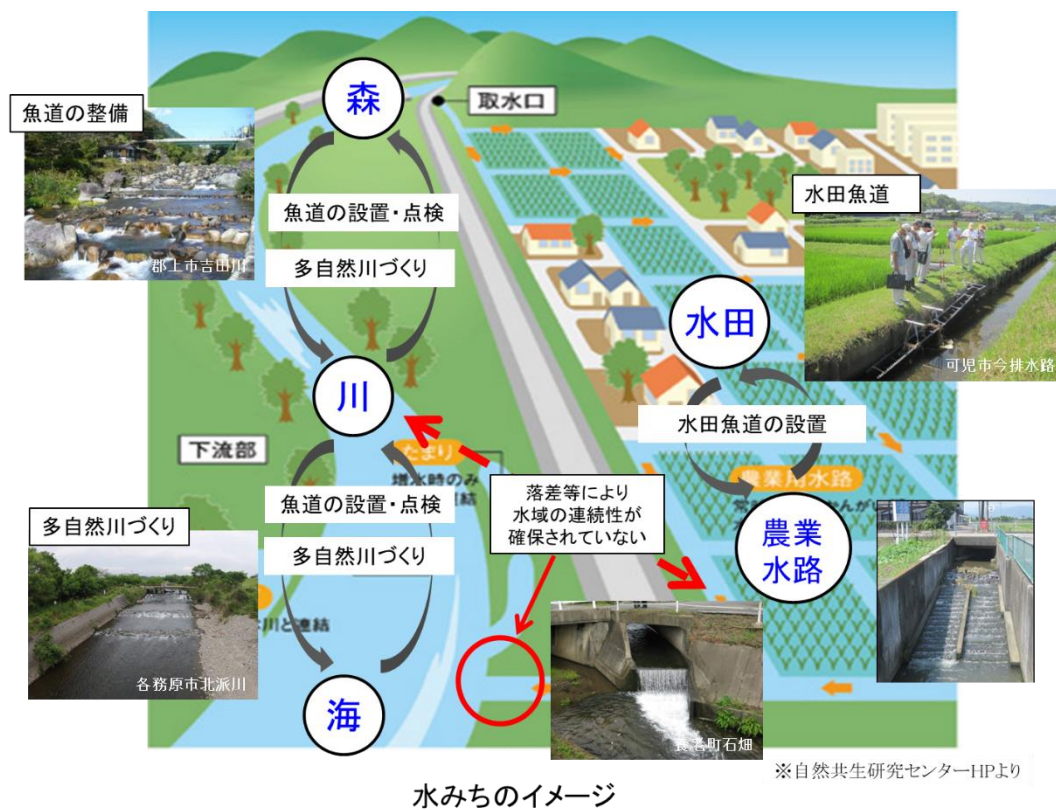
魚道の整備

郡上市吉田川

森

取水口

魚道の設置・点検

多自然川づくり

水田魚道

水田

可児市今排水路

川

水田魚道の設置

下流部

たまり

排水時のみ

農業用水路

落差等により
水域の連続性が
確保されていない

魚道の設置・点検

多自然川づくり

農業
水路

多自然川づくり

各務原市北派川

海

養老町石畑

※自然共生研究センターHPより

水みちのイメージ